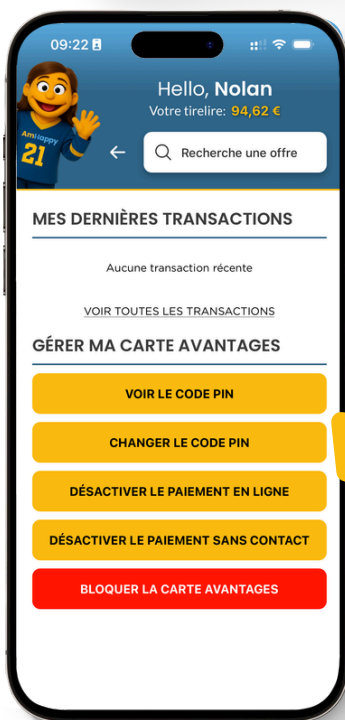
09:22

AmHappy
21

Hello, **Nolan**
Votre tirelire: 94,62 €

←

Recherche une offre

MES DERNIÈRES TRANSACTIONS

Aucune transaction récente

VOIR TOUTES LES TRANSACTIONS

GÉRER MA CARTE AVANTAGES

VOIR LE CODE PIN

CHANGER LE CODE PIN

DÉSACTIVER LE PAIEMENT EN LIGNE

DÉSACTIVER LE PAIEMENT SANS CONTACT

BLOQUER LA CARTE AVANTAGES